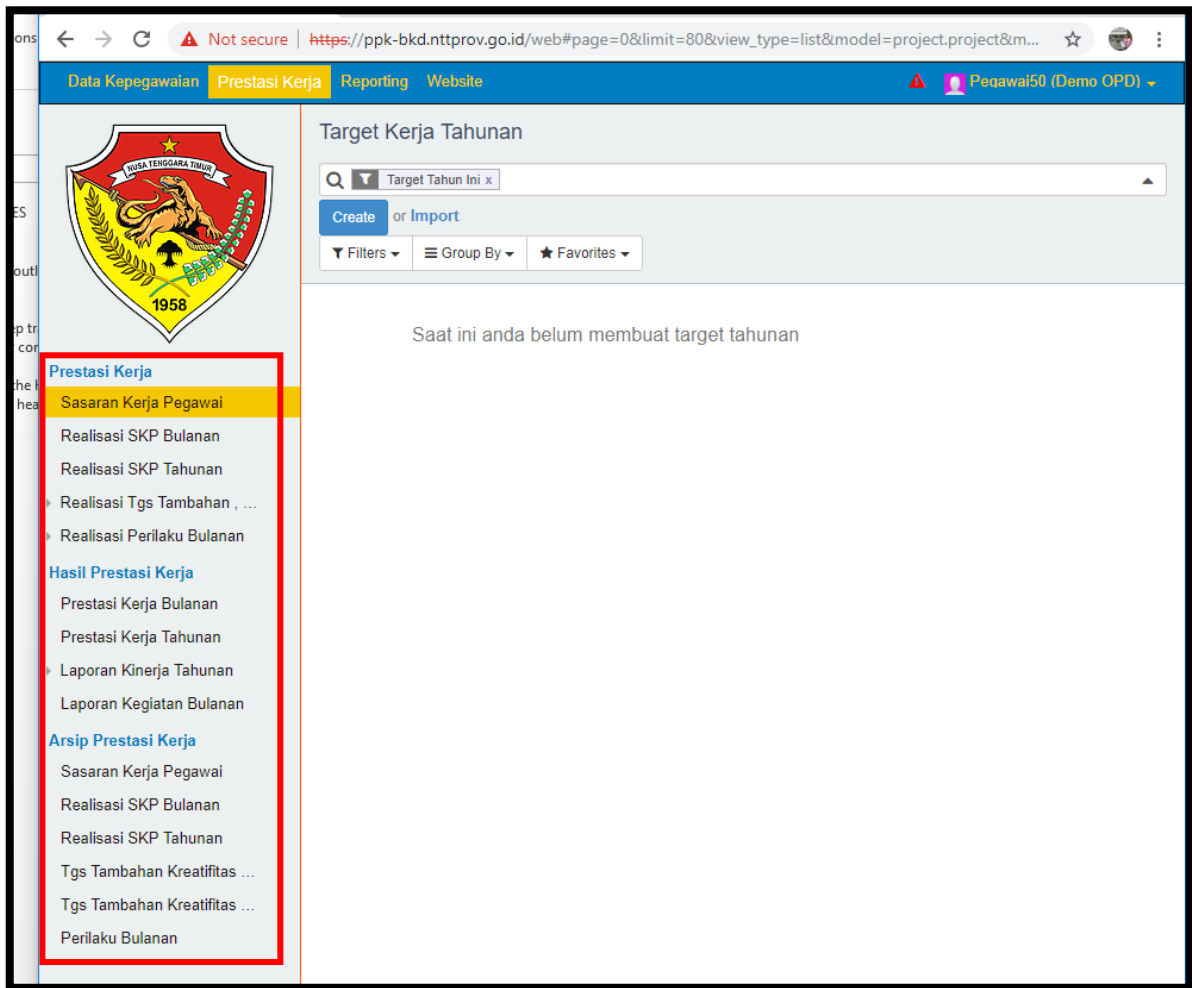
ons
ES
outl
ep tr
cor
the h
hea

Not secure | https://ppk-bkd.nttprov.go.id/web#page=0&limit=80&view_type=list&model=project.project&m...

Data Kepegawaian Prestasi Kerja Reporting Website

Pegawai50 (Demo OPD)

NUSA TENGGARA TIMUR
1958

Target Kerja Tahunan

Target Tahun Ini x

Create or Import

Filters Group By Favorites

Saat ini anda belum membuat target tahunan

Prestasi Kerja
Sasaran Kerja Pegawai
Realisasi SKP Bulanan
Realisasi SKP Tahunan
Realisasi Tgs Tambahan , ...
Realisasi Perilaku Bulanan

Hasil Prestasi Kerja
Prestasi Kerja Bulanan
Prestasi Kerja Tahunan
Laporan Kinerja Tahunan
Laporan Kegiatan Bulanan

Arsip Prestasi Kerja
Sasaran Kerja Pegawai
Realisasi SKP Bulanan
Realisasi SKP Tahunan
Tgs Tambahan Kreatifitas ...
Tgs Tambahan Kreatifitas ...
Perilaku Bulanan